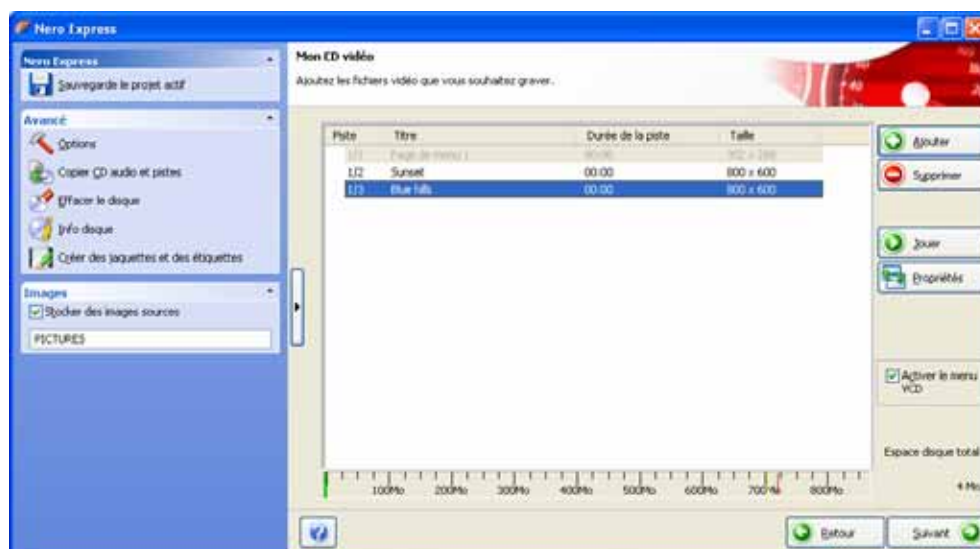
Nero Express

Nero Express
Sauvegarde le projet actif

Avancé
Options
Copier CD audio et pistes
Effacer le disque
Info disque
Créer des jaquettes et des étiquettes

Images
Stocker des images sources
PICTURES

Mon CD vidéo
Ajoutez les fichiers vidéo que vous souhaitez graver.

| Piste | Titre | Durée de la piste | Taille |
|---|---|---|---|
| 1/1 | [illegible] | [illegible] | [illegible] |
| 1/2 | Sunset | 00:00 | 800 x 600 |
| 1/3 | Blue hills | 00:00 | 800 x 600 |

Ajouter
Supprimer
Jouer
Propriétés
Activer le menu VCD
Espace disque total
4 Mo

100Mo 200Mo 300Mo 400Mo 500Mo 600Mo 700Mo 800Mo

Retour
Suivant